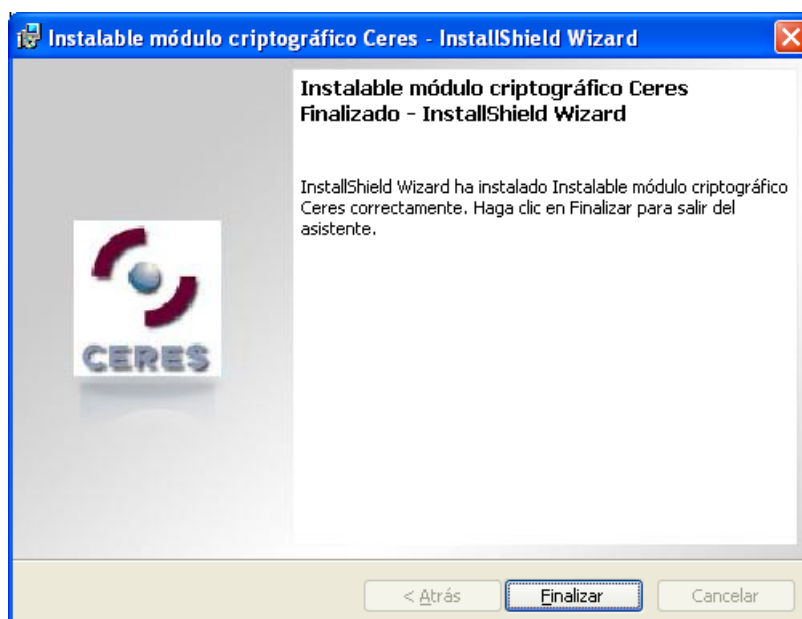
Instalable módulo criptográfico Ceres - InstallShield Wizard

Instalable módulo criptográfico Ceres Finalizado - InstallShield Wizard

InstallShield Wizard ha instalado Instalable módulo criptográfico Ceres correctamente. Haga clic en Finalizar para salir del asistente.

CERES

< Atrás

Finalizar

Cancelar